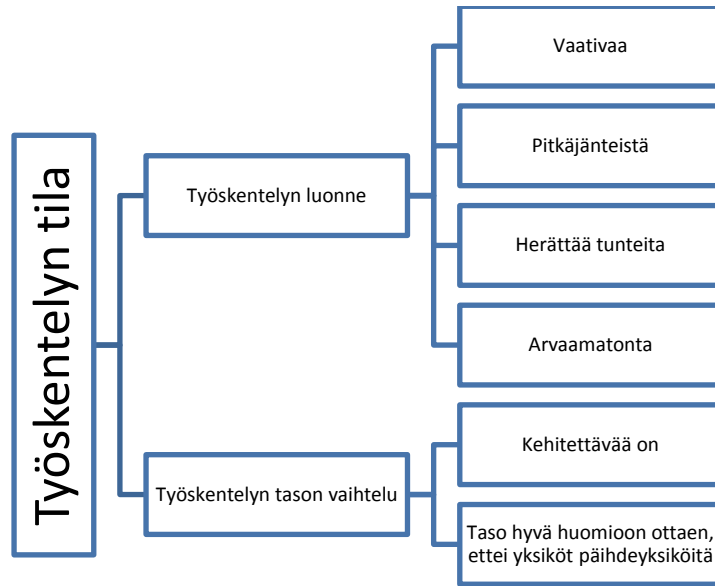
Työskentelyn tila

Työskentelyn luonne

Vaativaa

Pitkäjänteistä

Herättää tunteita

Arvaamatonta

Työskentelyn tason vaihtelu

Kehitettävää on

Taso hyvä huomioon ottaen, ettei yksiköt päihdeyksiköitä